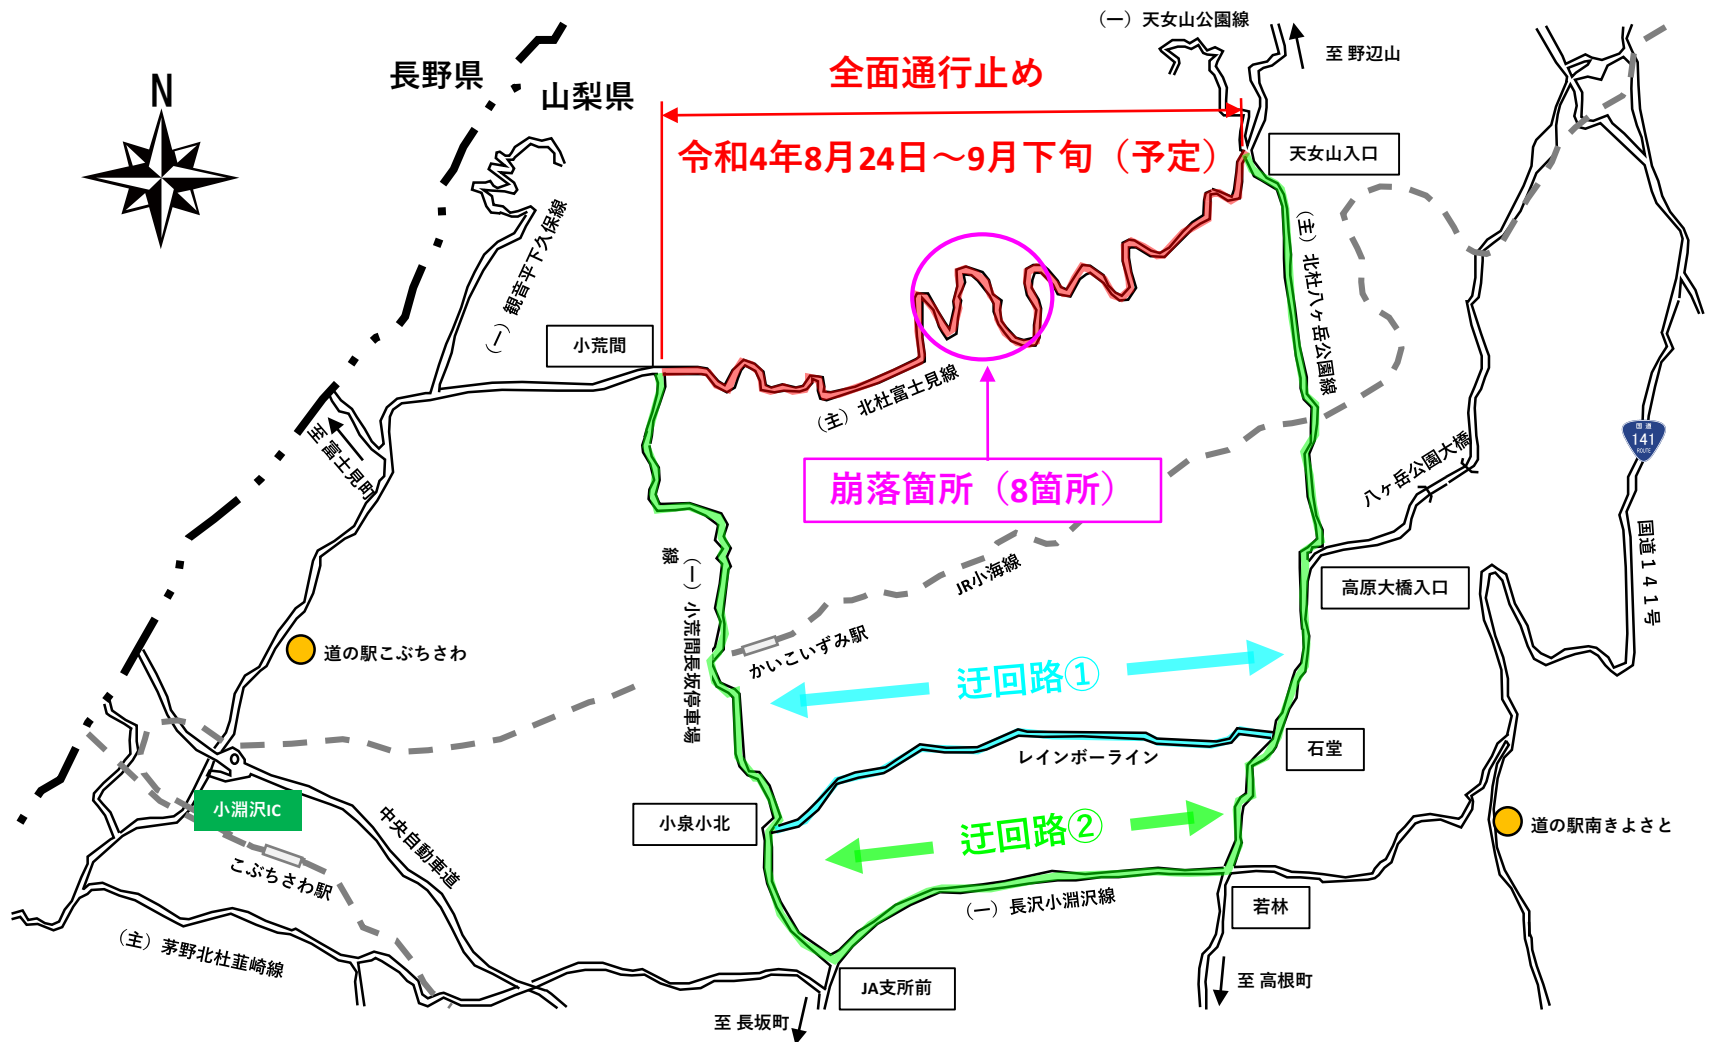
N

長野県

山梨県

全面通行止め

令和4年8月24日～9月下旬（予定）

（一）天女山公園線

至 野辺山

天女山入口

（一）観音平下久保線

小荒間

（主）北杜富士見線

（主）北杜八ヶ岳公園線

至 富士見町

崩落箇所（8箇所）

八ヶ岳公園大橋

国道
141
ROUTE

国道141号

JR小海線

（一）小荒間長坂停車場線

高原大橋入口

道の駅こぶちさわ

かいこいずみ駅

迂回路①

石堂

レインボーライン

小淵沢IC

中央自動車道

小泉小北

迂回路②

道の駅南きよさと

こぶちさわ駅

（一）長沢小淵沢線

若林

（主）茅野北杜韮崎線

JA支所前

至 高根町

至 長坂町